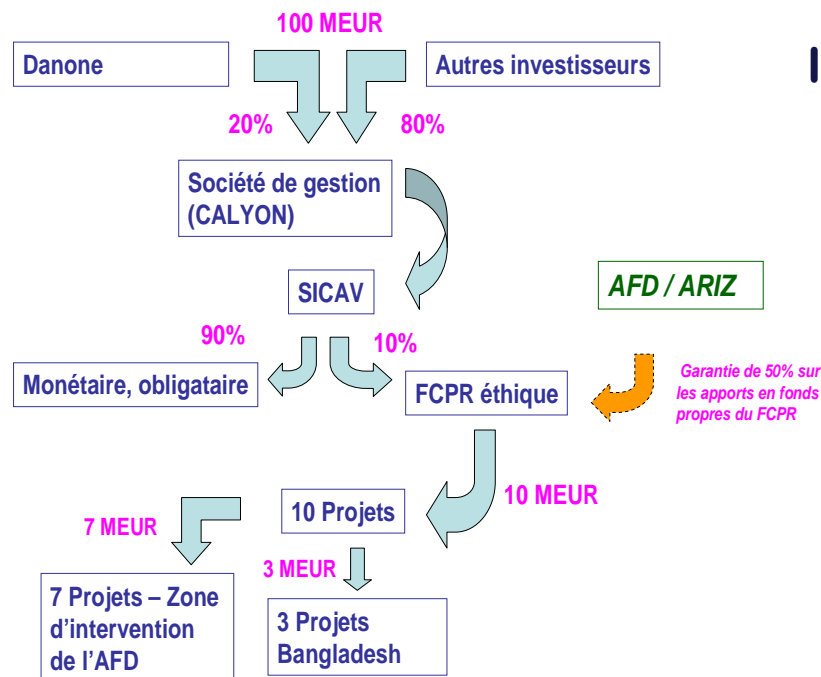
100 MEUR

Danone

Autres investisseurs

20%

80%

Société de gestion (CALYON)

SICAV

AFD / ARIZ

90%

10%

Monétaire, obligataire

FCPR éthique

Garantie de 50% sur les apports en fonds propres du FCPR

10 MEUR

10 Projets

7 MEUR

3 MEUR

7 Projets – Zone d'intervention de l'AFD

3 Projets Bangladesh